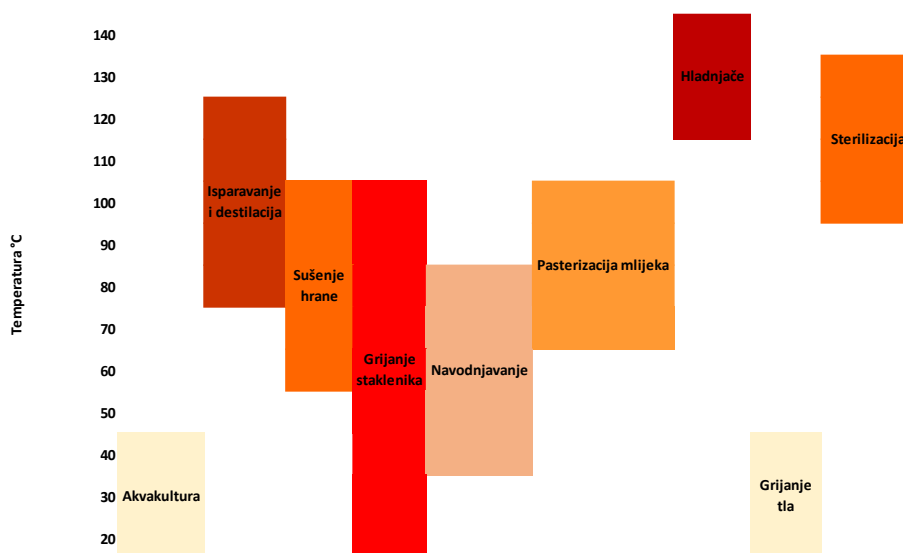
Temperatura °C

140
130
120
110
100
90
80
70
60
50
40
30
20

Isparavanje i destilacija

Sušenje hrane

Grijanje staklenika

Navodnjavanje

Pasterizacija mlijeka

Hladnjače

Sterilizacija

Akvakultura

Grijanje tla